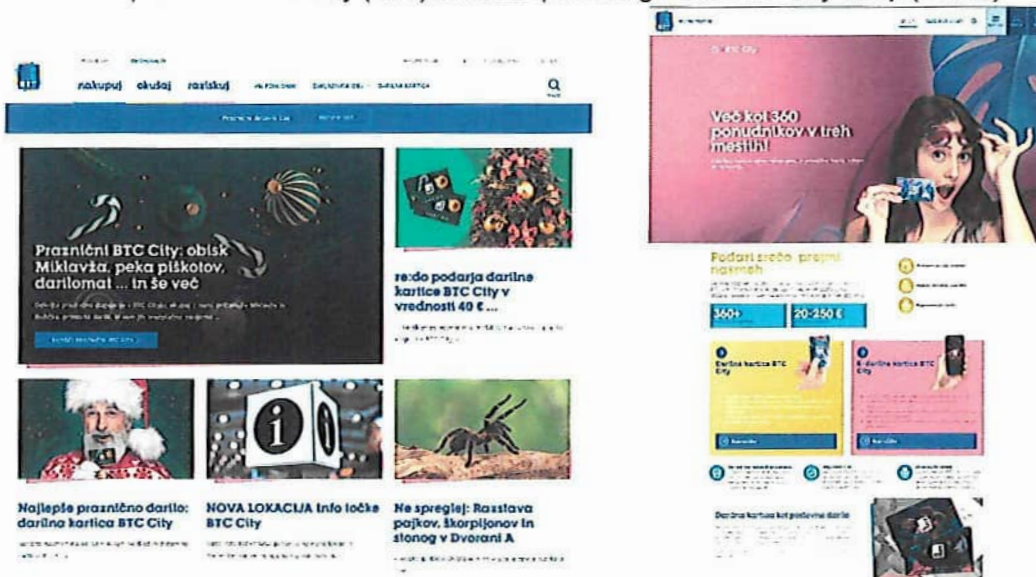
nakupuj okušaj razišuj

Praznični BTC City: obisk Miklavža, peka piškotov, darilomat ... in še več

re:do podarja darilne kartice BTC City v vrednosti 40 € ...

Najlepše praznično darilo: darilna kartica BTC City

NOVA LOKACIJA Info točke BTC City

Ne spreglej: Razstava pajkov, škorpijonov in stonog v Dvorani A

Več kot 360 ponudnikov v treh mestih!

Podari srečo prejmi nasmeh

360+

20-250 €

Darilna kartica BTC City

E-darilna kartica BTC City

Darilna kartica kot poslovno darilo